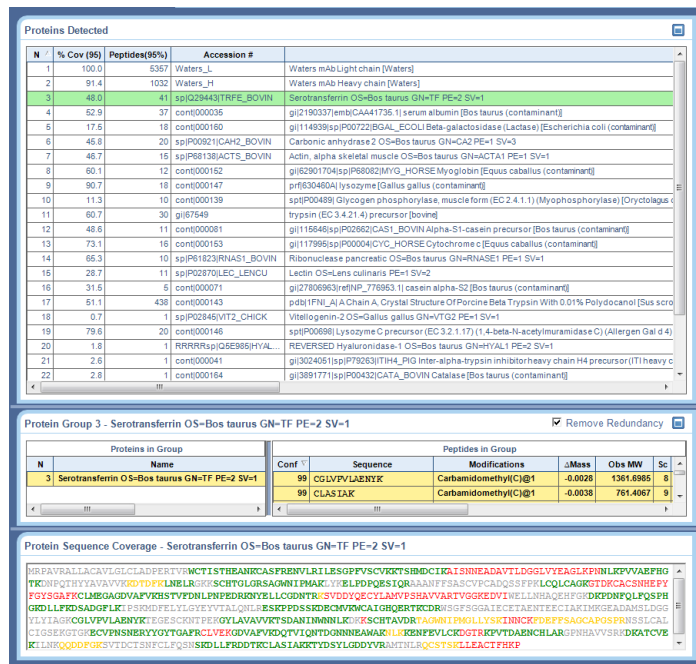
Proteins Detected

| N | % Cov (95) | Peptides(95%) | Accession # | |
|---|---|---|---|---|
| 1 | 100.0 | 5357 | Waters_L | Waters mAb Light chain [Waters] |
| 2 | 91.4 | 1032 | Waters_H | Waters mAb Heavy chain [Waters] |
| 3 | 48.0 | 41 | sp\|Q29443\|TRFE_BOVIN | Serotransferrin OS=Bos taurus GN=TF PE=2 SV=1 |
| 4 | 52.9 | 37 | cont\|000035 | gi\|2190337\|emb\|CAA41735.1\| serum albumin [Bos taurus (contaminant)] |
| 5 | 17.5 | 18 | cont\|000160 | gi\|114939\|sp\|P00722\|BGAL_ECOLI Beta-galactosidase (Lactase) [Escherichia coli (contaminant)] |
| 6 | 45.8 | 20 | sp\|P00921\|CAH2_BOVIN | Carbonic anhydrase 2 OS=Bos taurus GN=CA2 PE=1 SV=3 |
| 7 | 46.7 | 15 | sp\|P68138\|ACTS_BOVIN | Actin, alpha skeletal muscle OS=Bos taurus GN=ACTA1 PE=1 SV=1 |
| 8 | 60.1 | 12 | cont\|000152 | gi\|62901704\|sp\|P68082\|MYG_HORSE Myoglobin [Equus caballus (contaminant)] |
| 9 | 90.7 | 18 | cont\|000147 | prf\|630460A\| lysozyme [Gallus gallus (contaminant)] |
| 10 | 11.3 | 10 | cont\|000139 | spt\|P00489\| Glycogen phosphorylase, muscle form (EC 2.4.1.1) (Myophosphorylase) [Oryctolagus c |
| 11 | 60.7 | 30 | gi\|67549 | trypsin (EC 3.4.21.4) precursor [bovine] |
| 12 | 48.6 | 11 | cont\|000081 | gi\|115646\|sp\|P02662\|CAS1_BOVIN Alpha-S1-casein precursor [Bos taurus (contaminant)] |
| 13 | 73.1 | 16 | cont\|000153 | gi\|117996\|sp\|P00004\|CYC_HORSE Cytochrome c [Equus caballus (contaminant)] |
| 14 | 65.3 | 10 | sp\|P61823\|RNAS1_BOVIN | Ribonuclease pancreatic OS=Bos taurus GN=RNASE1 PE=1 SV=1 |
| 15 | 28.7 | 11 | sp\|P02870\|LEC_LENCU | Lectin OS=Lens culinaris PE=1 SV=2 |
| 16 | 31.5 | 5 | cont\|000071 | gi\|27806963\|ref\|NP_776953.1\| casein alpha-S2 [Bos taurus (contaminant)] |
| 17 | 51.1 | 438 | cont\|000143 | pdb\|1FNI_A\| A Chain A, Crystal Structure Of Porcine Beta Trypsin With 0.01% Polydocanol [Sus scro |
| 18 | 0.7 | 1 | sp\|P02845\|VIT2_CHICK | Vitellogenin-2 OS=Gallus gallus GN=VTG2 PE=1 SV=1 |
| 19 | 79.6 | 20 | cont\|000146 | spt\|P00698\| Lysozyme C precursor (EC 3.2.1.17) (1,4-beta-N-acetylmuramidase C) (Allergen Gal d 4) |
| 20 | 1.8 | 1 | RRRRRsp\|Q5E986\|HYAL... | REVERSED Hyaluronidase-1 OS=Bos taurus GN=HYAL1 PE=2 SV=1 |
| 21 | 2.6 | 1 | cont\|000041 | gi\|3024051\|sp\|P79263\|ITIH4_PIG Inter-alpha-trypsin inhibitor heavy chain H4 precursor (ITI heavy c |
| 22 | 2.8 | 1 | cont\|000164 | gi\|3891771\|sp\|P00432\|CATA_BOVIN Catalase [Bos taurus (contaminant)] |

Protein Group 3 - Serotransferrin OS=Bos taurus GN=TF PE=2 SV=1

Remove Redundancy

Proteins in Group

| N | Name |
|---|---|
| 3 | Serotransferrin OS=Bos taurus GN=TF PE=2 SV=1 |

Peptides in Group

| Conf | Sequence | Modifications | ΔMass | Obs MW | Sc |
|---|---|---|---|---|---|
| 99 | CGLVPVLAENYK | Carbamidomethyl(C)@1 | -0.0028 | 1361.6985 | 8 |
| 99 | CLASIAK | Carbamidomethyl(C)@1 | -0.0036 | 761.4067 | 9 |

Protein Sequence Coverage - Serotransferrin OS=Bos taurus GN=TF PE=2 SV=1

MRPAVRALLACAVLGLCLADPERTVRWCTISTHEANKCASFRENVLRILESGPFVSCVKKTSHMDCIKAISNNEADAVTLDGGLVYEAGLKPNNLKPVVAEFHG
TKDNPQTHYYAVAVVKKDTDFKLNELRGKKSCHTGLGRSAGWNIPMAKLYKELPDPQESIQRAAANFFSASCVPCADQSSFPKLCQLCAGKGTDKCACSNHEPY
FGYSGAFKCLMEGAGDVAFVKHSTVFDNLPNPEDRKNYELLCGDNTRKSVDDYQECYLAMVPSHAVVARTVGGKEDVIWELLNHAQEHFGKDKPDNFQLFQSPH
GKDLLFKDSADGFLKIPSKMDFELYLGYEYVTALQNLRESKPPDSSKDECMVKWCAIGHQERTKCDRWSGFSGGAIECETAENTEECIAKIMKGEADAMSLDGG
YLYIAGKCGLVPVLAENYKTEGESCKNTPEKGYLAVAVVKKSSGPDLNWNNLKGKKSCHTAVDRTAGWNIPMGLLYSKINNCKFDEFFSAGCAPGSPRNSSLCAL
CIGSEKGTGKECVPNSNERYYGYTGAFRCLVEKGDVAFVKDQTVIQNTDGNNNEAWAKNLKKENFEVLCKDGTRKPVTDAENCHLARGPNHAVVSRKDKATCVE
KILNKQQDDFGKSVTDCTSNFCLFQSNSKDLLFRDDTKCLASIAKKTYDSYLGDDYVRAMTNLRQCSTSKLLEACTFHKP